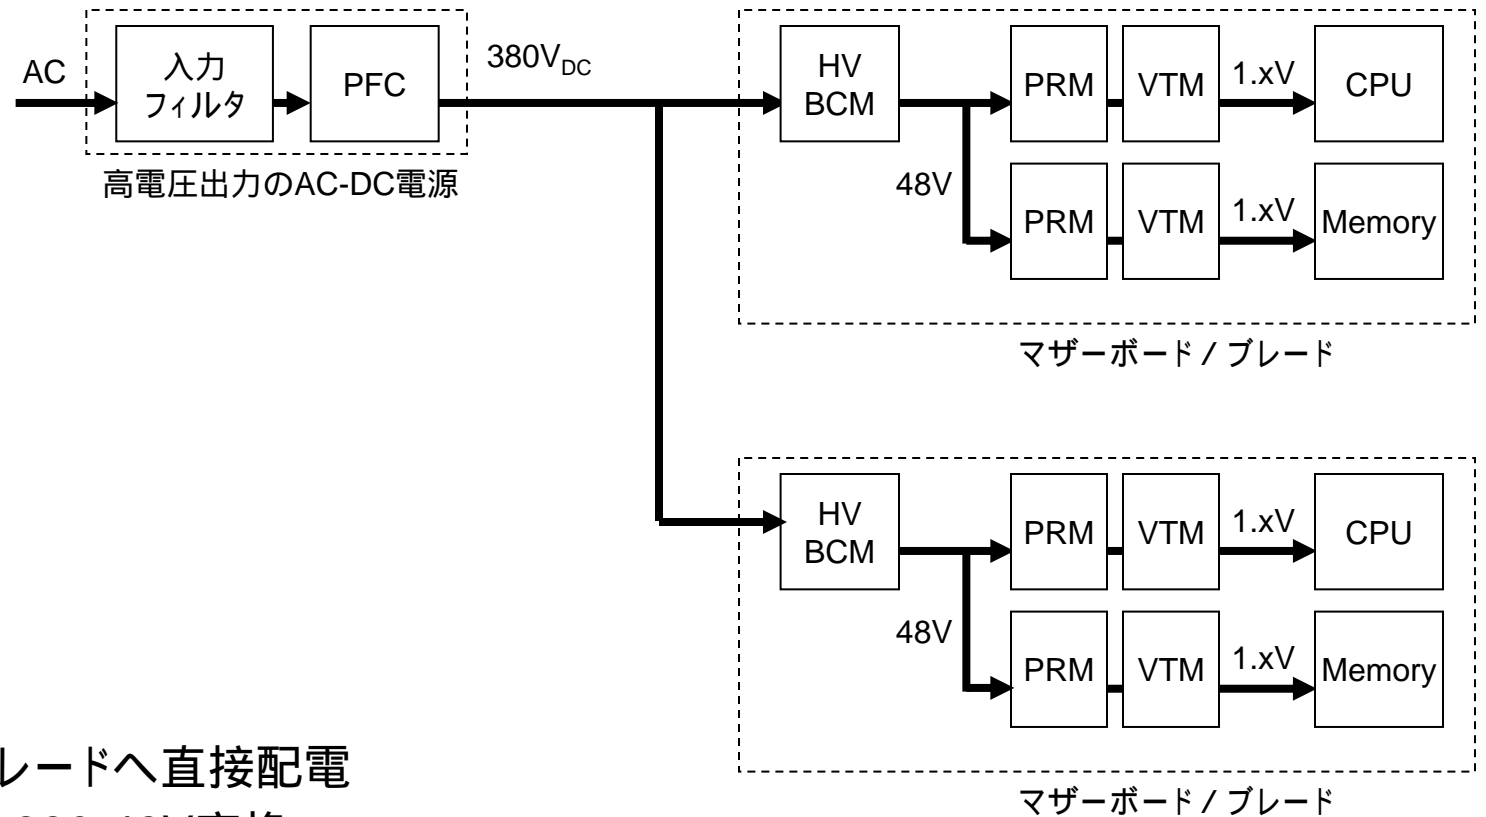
AC

入力
フィルタ

PFC

高電圧出力のAC-DC電源

$380V_{DC}$

HV
BCM

PRM

VTM

1.xV

CPU

48V

PRM

VTM

1.xV

Memory

マザーボード / ブレード

HV
BCM

PRM

VTM

1.xV

CPU

48V

PRM

VTM

1.xV

Memory

マザーボード / ブレード

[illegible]レードへ直接配電

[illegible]